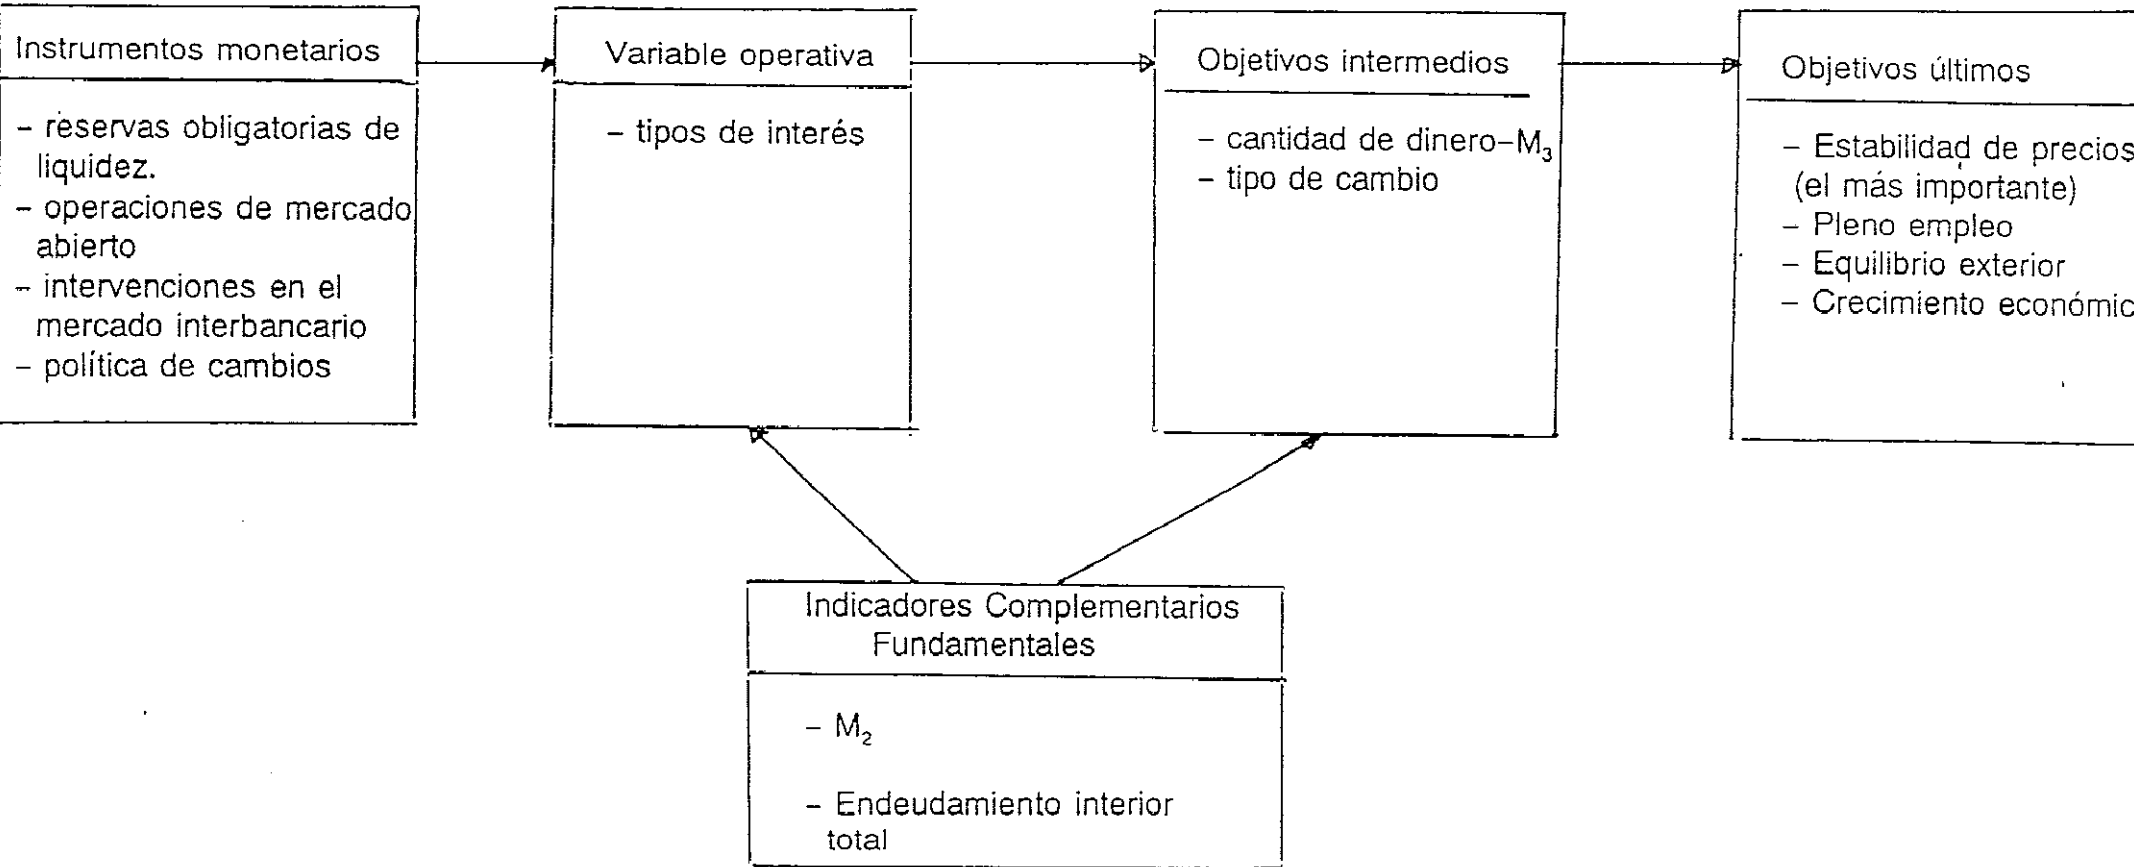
Instrumentos monetarios

- reservas obligatorias de liquidez.
- operaciones de mercado abierto
- intervenciones en el mercado interbancario
- política de cambios

Variable operativa

- tipos de interés

Objetivos intermedios

- cantidad de dinero-$M_3$
- tipo de cambio

Objetivos últimos

- Estabilidad de precios (el más importante)
- Pleno empleo
- Equilibrio exterior
- Crecimiento económic

Indicadores Complementarios Fundamentales

- $M_2$

- Endeudamiento interior total